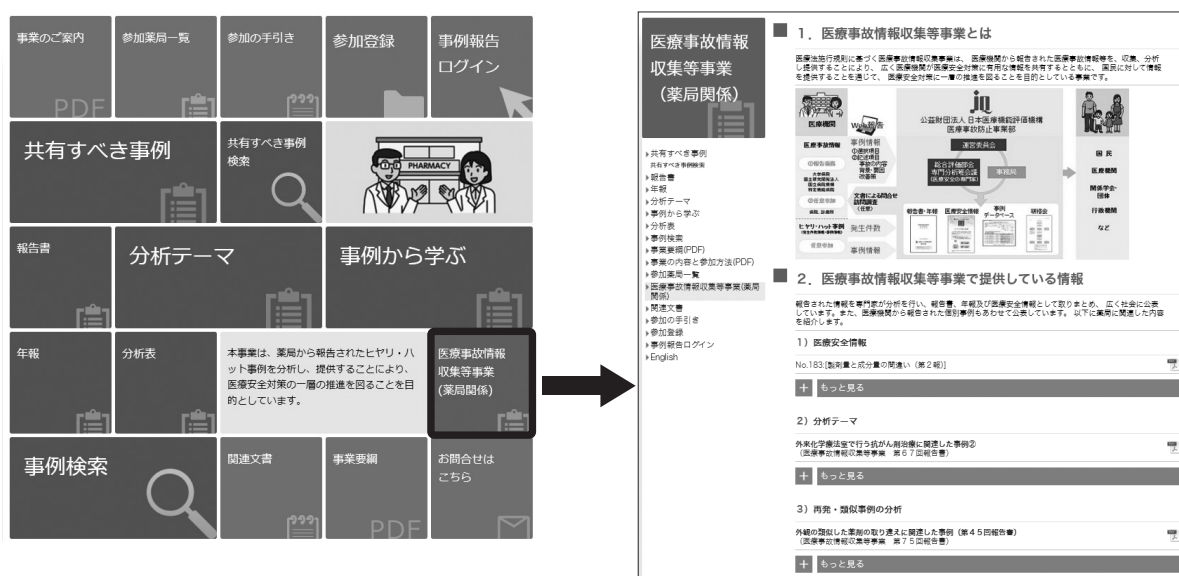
事業のご案内
PDF

参加薬局一覧

参加の手引き

参加登録

事例報告ログイン

共有すべき事例

共有すべき事例検索

PHARMACY

報告書

分析テーマ

事例から学ぶ

年報

分析表

本事業は、薬局から報告されたヒヤリ・ハット事例を分析し、提供することにより、医療安全対策の一層の推進を図ることを目的としています。

医療事故情報収集等事業(薬局関係)

事例検索

関連文書

事業要綱
PDF

お問合せはこちら

医療事故情報収集等事業(薬局関係)

▸共有すべき事例
共有すべき事例検索
▸報告書
▸年報
▸分析テーマ
▸事例から学ぶ
▸分析表
▸事例検索
▸事業要綱(PDF)
▸事業の内容と参加方法(PDF)
▸参加薬局一覧
▸医療事故情報収集等事業(薬局関係)
▸関連文書
▸参加の手引き
▸参加登録
▸事例報告ログイン
▸English

■ 1. 医療事故情報収集等事業とは

医療法施行規則に基づく医療事故情報収集事業は、医療機関から報告された医療事故情報等を、収集、分析し提供することにより、広く医療機関が医療安全対策に有用な情報を共有するとともに、国民に対して情報を提供することを通じて、医療安全対策の一層の推進を図ることを目的としている事業です。

医療機関
医療事故情報
Web報告
事例情報
公益財団法人 日本医療機能評価機構 医療事故防止事業部
運営委員会
総合評価部会 専門分析班会議
事務局
ヒヤリ・ハット事例
発生件数
事例情報
文書による問合せ 訪問調査
報告書・年報
医療安全情報
事例データベース
研修会
国民
医療機関
関係学会・団体
行政機関
など

■ 2. 医療事故情報収集等事業で提供している情報

報告された情報を専門家が分析を行い、報告書、年報及び医療安全情報として取りまとめ、広く社会に公表しています。また、医療機関から報告された個別事例もあわせて公表しています。以下に薬局に関連した内容を紹介します。

1) 医療安全情報
No.183:[製剤量と成分量の間違い(第2報)]
+ もっと見る

2) 分析テーマ
外来化学療法室で行う抗がん剤治療に関連した事例②
(医療事故情報収集等事業 第67回報告書)
+ もっと見る

3) 再発・類似事例の分析
外観の類似した薬剤の取り違えに関連した事例(第45回報告書)
(医療事故情報収集等事業 第75回報告書)
+ もっと見る